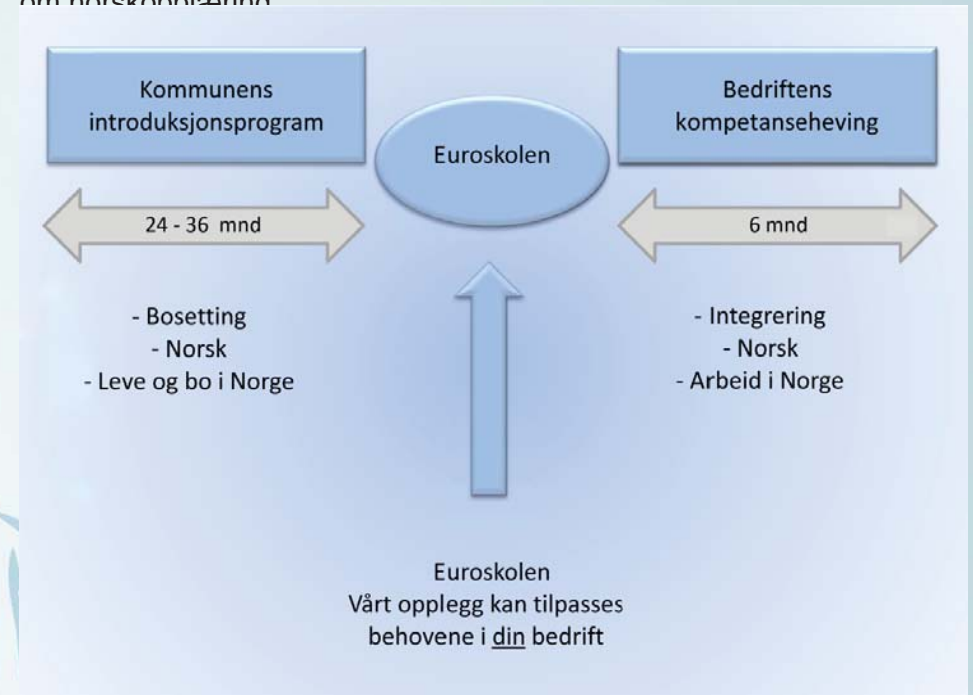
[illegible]

Kommunens introduksjonsprogram

Euroskolen

Bedriftens kompetanseheving

24 - 36 mnd

6 mnd

- Bosetting
- Norsk
- Leve og bo i Norge

- Integrering
- Norsk
- Arbeid i Norge

Euroskolen
Vårt opplegg kan tilpasses behovene i din bedrift